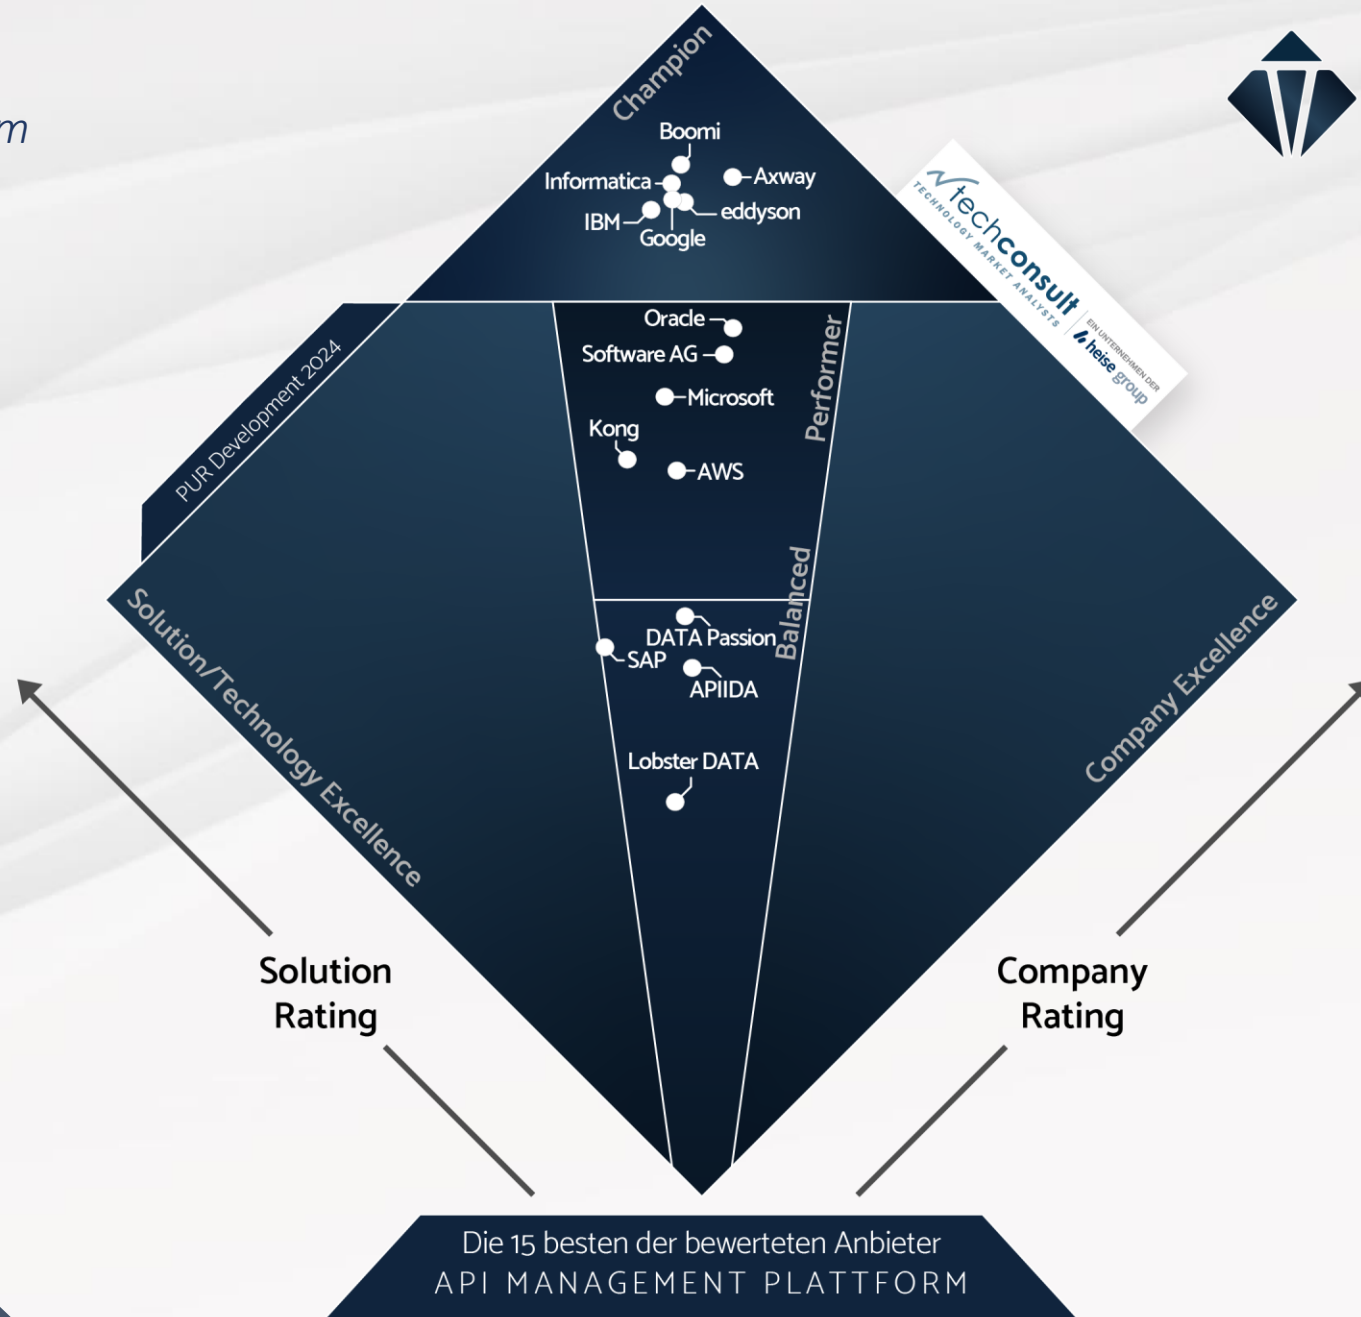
m

Champion

Boomi
Informatica
Axway
eddyson
IBM
Google

techconsult
TECHNOLOGY MARKET ANALYSTS
EIN UNTERNEHMEN DER heise group

PUR Development 2024

Oracle
Software AG
Microsoft
Kong
AWS
Performer

Balanced
DATA Passion
SAP
APIIDA
Lobster DATA

Solution/Technology Excellence

Company Excellence

Solution Rating

Company Rating

Die 15 besten der bewerteten Anbieter
API MANAGEMENT PLATTFORM